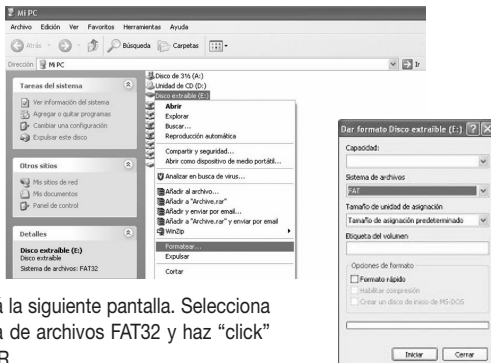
Mi PC

Archivo Edición Ver Favoritos Herramientas Ayuda

Atrás Búsqueda Carpetas

Dirección Mi PC Ir

Tareas del sistema

Ver información del sistema

Agregar o quitar programas

Cambiar una configuración

Expulsar este disco

Otros sitios

Mis sitios de red

Mis documentos

Panel de control

Detalles

Disco extraíble (E:)
Disco extraíble
Sistema de archivos: FAT32

Disco de 3½ (A:)
Unidad de CD (D:)
Disco extraíble (E:)

Abrir
Explorar
Buscar...
Reproducción automática
Compartir y seguridad...
Abrir como dispositivo de medio portátil...
Analizar en busca de virus...
Añadir al archivo...
Añadir a "Archive.rar"
Añadir y enviar por email...
Añadir a "Archive.rar" y enviar por email
WinZip
Formatear...
Expulsar
Cortar

Dar formato Disco extraíble (E:)

Capacidad:

Sistema de archivos

FAT

Tamaño de unidad de asignación

Tamaño de asignación predeterminado

Etiqueta del volumen

Opciones de formato

Formato rápido

Habilitar compresión

Crear un disco de inicio de MS-DOS

Iniciar Cerrar

á la siguiente pantalla. Selecciona
a de archivos FAT32 y haz "click"
R